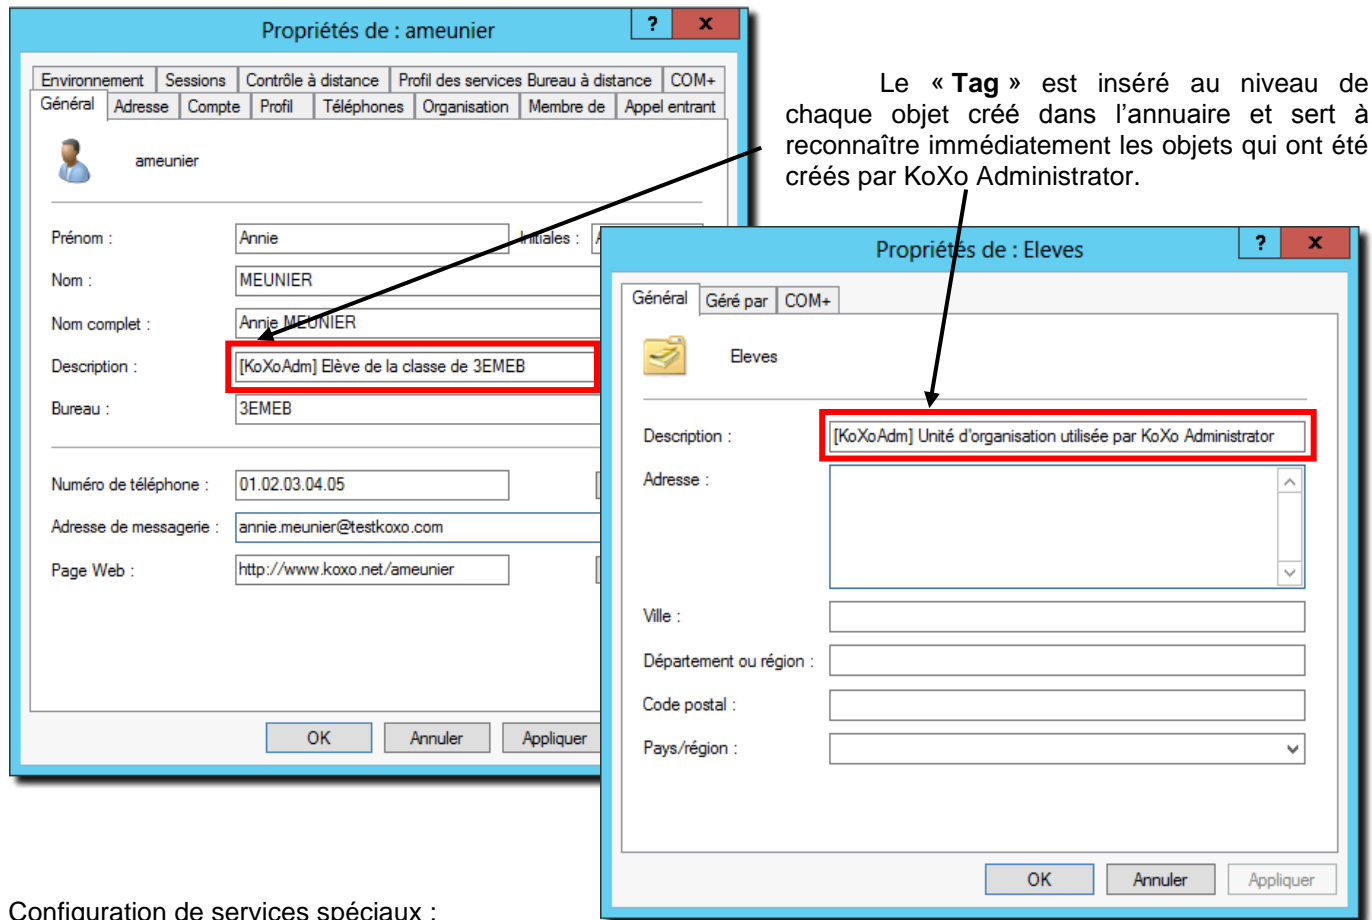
Propriétés de : ameunier

?
x

Environnement | Sessions | Contrôle à distance | Profil des services Bureau à distance | COM+
Général | Adresse | Compte | Profil | Téléphones | Organisation | Membre de | Appel entrant

ameunier

Prénom : Annie
Initiales :
Nom : MEUNIER
Nom complet : Annie MEUNIER
Description : [KoXoAdm] Elève de la classe de 3EMEB
Bureau : 3EMEB

Numéro de téléphone : 01.02.03.04.05
Adresse de messagerie : annie.meunier@testkoxo.com
Page Web : http://www.koxo.net/ameunier

OK
Annuler
Appliquer

Le « **Tag** » est inséré au niveau de chaque objet créé dans l'annuaire et sert à reconnaître immédiatement les objets qui ont été créés par KoXo Administrator.

Propriétés de : Eleves

?
x

Général | Géré par | COM+

Eleves

Description : [KoXoAdm] Unité d'organisation utilisée par KoXo Administrator
Adresse :

Ville :
Département ou région :
Code postal :
Pays/région :

OK
Annuler
Appliquer

Configuration de services spéciaux :